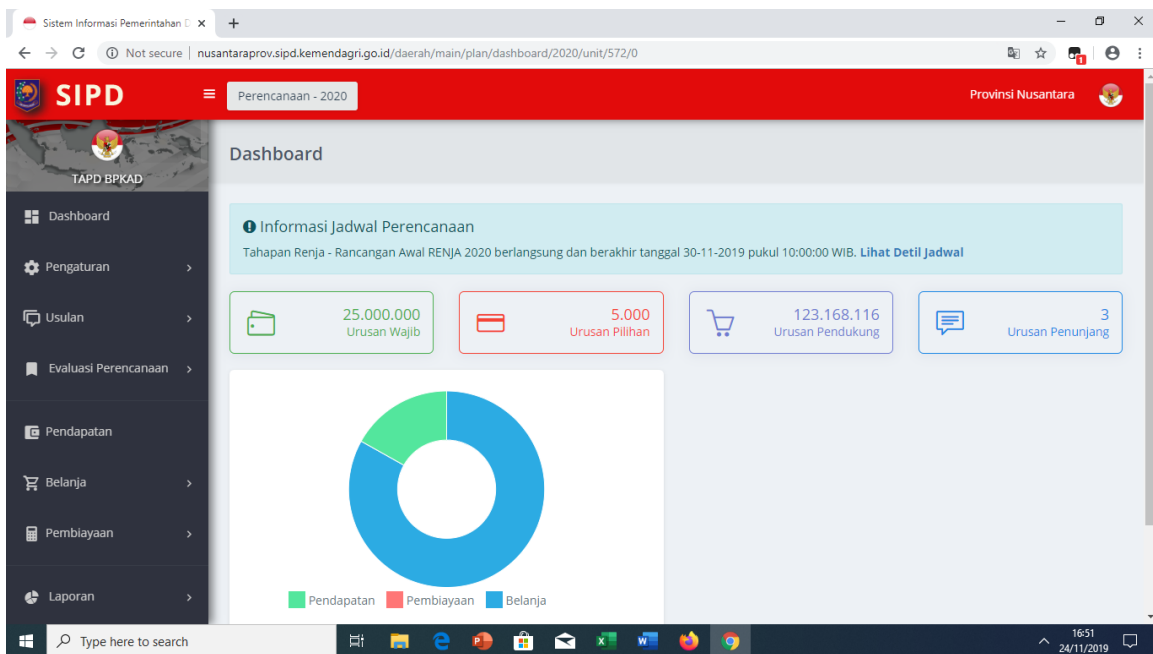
Sistem Informasi Pemerintahan D ×
+
Not secure | nusantaraprov.sipd.kemendagri.go.id/daerah/main/plan/dashboard/2020/unit/572/0

SIPD
Perencanaan - 2020
Provinsi Nusantara

TAPD BPKAD
Dashboard
Pengaturan
Usulan
Evaluasi Perencanaan
Pendapatan
Belanja
Pembiayaan
Laporan

Dashboard

Informasi Jadwal Perencanaan
Tahapan Renja - Rancangan Awal RENJA 2020 berlangsung dan berakhir tanggal 30-11-2019 pukul 10:00:00 WIB. Lihat Detil Jadwal

25.000.000
Urusan Wajib

5.000
Urusan Pilihan

123.168.116
Urusan Pendukung

3
Urusan Penunjang

Pendapatan Pembiayaan Belanja

Type here to search
16:51
24/11/2019